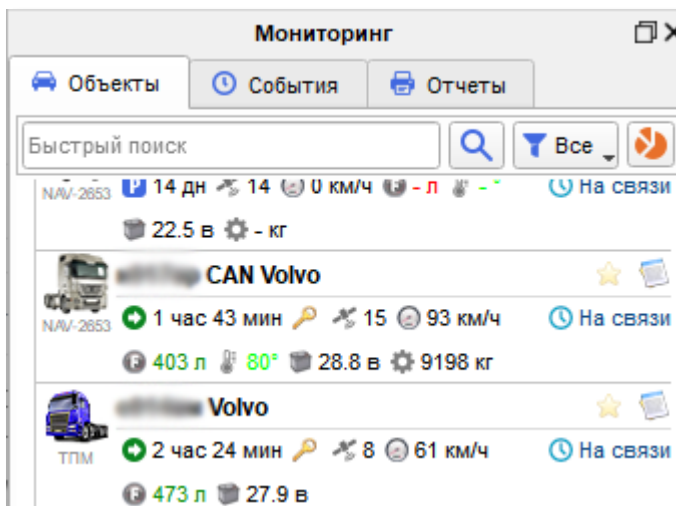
Мониторинг

Объекты | События | Отчеты

Быстрый поиск

Все

NAV-2653 14 дн 14 0 км/ч - л -° На связи

22.5 в - кг

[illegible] CAN Volvo

NAV-2653 1 час 43 мин 15 93 км/ч На связи

403 л 80° 28.8 в 9198 кг

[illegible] Volvo

ТПМ 2 час 24 мин 8 61 км/ч На связи

473 л 27.9 в